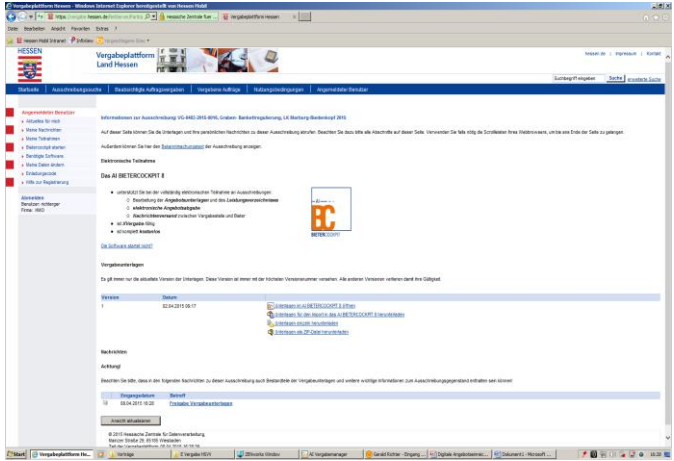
Vergabeplattform Hessen - Windows Internet Explorer bereitgestellt von Hessen Mobil

https://vergabe.hessen.de/NetServer/PortalAction

Hessische Zentrale fuer ...

Vergabeplattform Hessen

Datei Bearbeiten Ansicht Favoriten Extras ?

Hessen Mobil Intranet

Vorgeschlagene Sites

HESSEN

Vergabeplattform Land Hessen

Hessen.de | Impressum | Kontakt

Suchbegriff eingeben Suche erweiterte Suche

Startseite Ausschreibungssuche Beabsichtigte Auftragsvergaben Vergebene Aufträge Nutzungsbedingungen Angemeldeter Benutzer

Angemeldeter Benutzer

Aktuelles für mich

Meine Nachrichten

Meine Teilnahmen

Bietercockpit starten

Benötigte Software

Meine Daten ändern

Einladungscode

Hilfe zur Registrierung

Abmelden

Benutzer: richterger

Firma: HMO

Informationen zur Ausschreibung VG-0403-2015-0016, Graben- Bankettregulierung, LK Marburg-Biedenkopf 2015

Auf dieser Seite können Sie die Unterlagen und Ihre persönlichen Nachrichten zu dieser Ausschreibung abrufen. Beachten Sie bitte alle Abschnitte auf dieser Seite. Verwenden Sie falls nötig die Scrollleisten Ihres Webbrowsers, um bis ans Ende der Seite zu gelangen.

Außerdem können Sie hier den Bekanntmachungstext der Ausschreibung anzeigen.

Elektronische Teilnahme

Das AI BIETERCOCKPIT 8

unterstützt Sie bei der vollständig elektronischen Teilnahme an Ausschreibungen:

Bearbeitung der Angebotsunterlagen und des Leistungsverzeichnisses

elektronische Angebotsabgabe

Nachrichtenversand zwischen Vergabestelle und Bieter

ist iFörderung fähig

ist komplett kostenlos

BIETERCOCKPIT

Die Software startet nicht?

Vergabeunterlagen

Es gilt immer nur die aktuellste Version der Unterlagen. Diese Version ist immer mit der höchsten Versionsnummer versehen. Alle anderen Versionen verlieren damit ihre Gültigkeit.

| Version | Datum | |
|---|---|---|
| 1 | 02.04.2015 09:17 | Unterlagen mit AI BIETERCOCKPIT 8 öffnen |
| | | Unterlagen für den Import in das AI BIETERCOCKPIT 8 herunterladen |
| | | Unterlagen einzeln herunterladen |
| | | Unterlagen als ZIP-Datei herunterladen |

Nachrichten

Achtung!

Beachten Sie bitte, dass in den folgenden Nachrichten zu dieser Ausschreibung auch Bestandteile der Vergabeunterlagen und weitere wichtige Informationen zum Ausschreibungsgegenstand enthalten sein können!

| | Eingangsdatum | Betreff |
|---|---|---|
| | 08.04.2015 15:20 | Freigabe Vergabeunterlagen |

Ansicht aktualisieren

© 2015 Hessische Zentrale für Datenverarbeitung, Mainzer Straße 29, 65185 Wiesbaden

Start | Vergabeplattform He... | Vorträge | Vergabe HSW | Windows | AI Vergabemanager | Gerald Richter - Eingang ... | Digitale Angebotsabwei... | Dokument2 - Microsoft ...